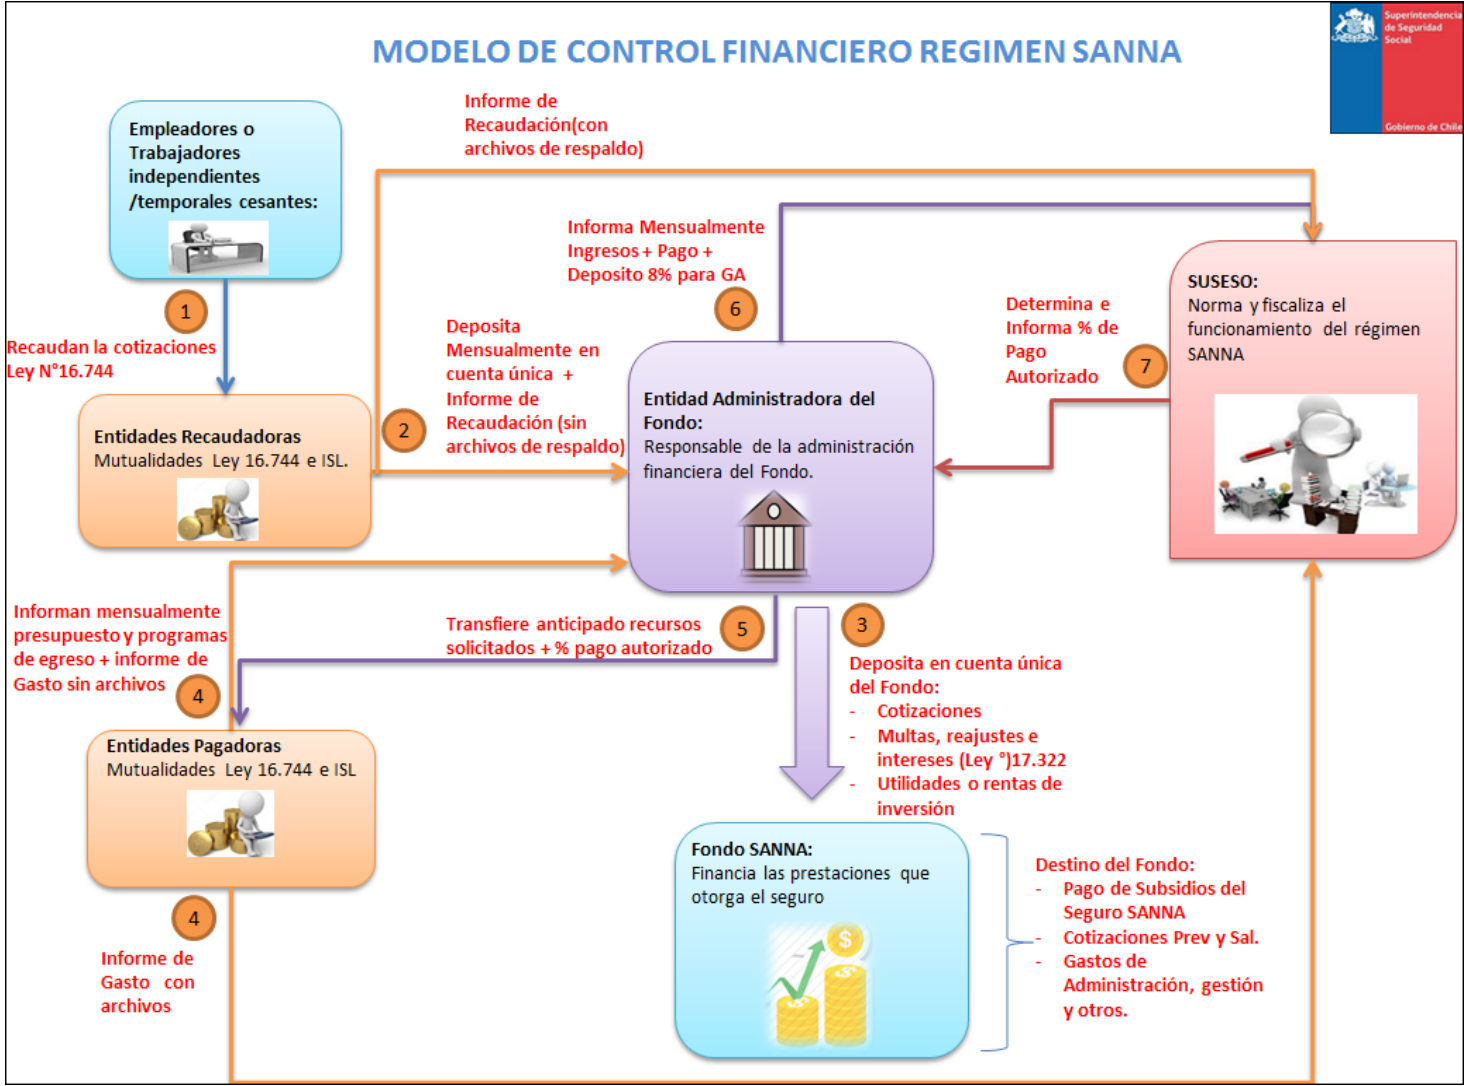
MODELO DE CONTROL FINANCIERO REGIMEN SANNA

Superintendencia de Seguridad Social

Gobierno de Chile

Empleadores o Trabajadores independientes /temporales cesantes:

1

Recaudan la cotizaciones Ley N°16.744

Entidades Recaudadoras
Mutualidades Ley 16.744 e ISL.

Informe de Recaudación(con archivos de respaldo)

Informa Mensualmente Ingresos + Pago + Deposito 8% para GA

6

2

Deposita Mensualmente en cuenta única + Informe de Recaudación (sin archivos de respaldo)

Entidad Administradora del Fondo:
Responsable de la administración financiera del Fondo.

Determina e Informa % de Pago Autorizado

7

SUSESO:
Norma y fiscaliza el funcionamiento del régimen SANNA

Informan mensualmente presupuesto y programas de egreso + informe de Gasto sin archivos

4

Transfiere anticipado recursos solicitados + % pago autorizado

5

3

Deposita en cuenta única del Fondo:
- Cotizaciones
- Multas, reajustes e intereses (Ley °)17.322
- Utilidades o rentas de inversión

Entidades Pagadoras
Mutualidades Ley 16.744 e ISL

4

Informe de Gasto con archivos

Fondo SANNA:
Financia las prestaciones que otorga el seguro

Destino del Fondo:
- Pago de Subsidios del Seguro SANNA
- Cotizaciones Prev y Sal.
- Gastos de Administración, gestión y otros.